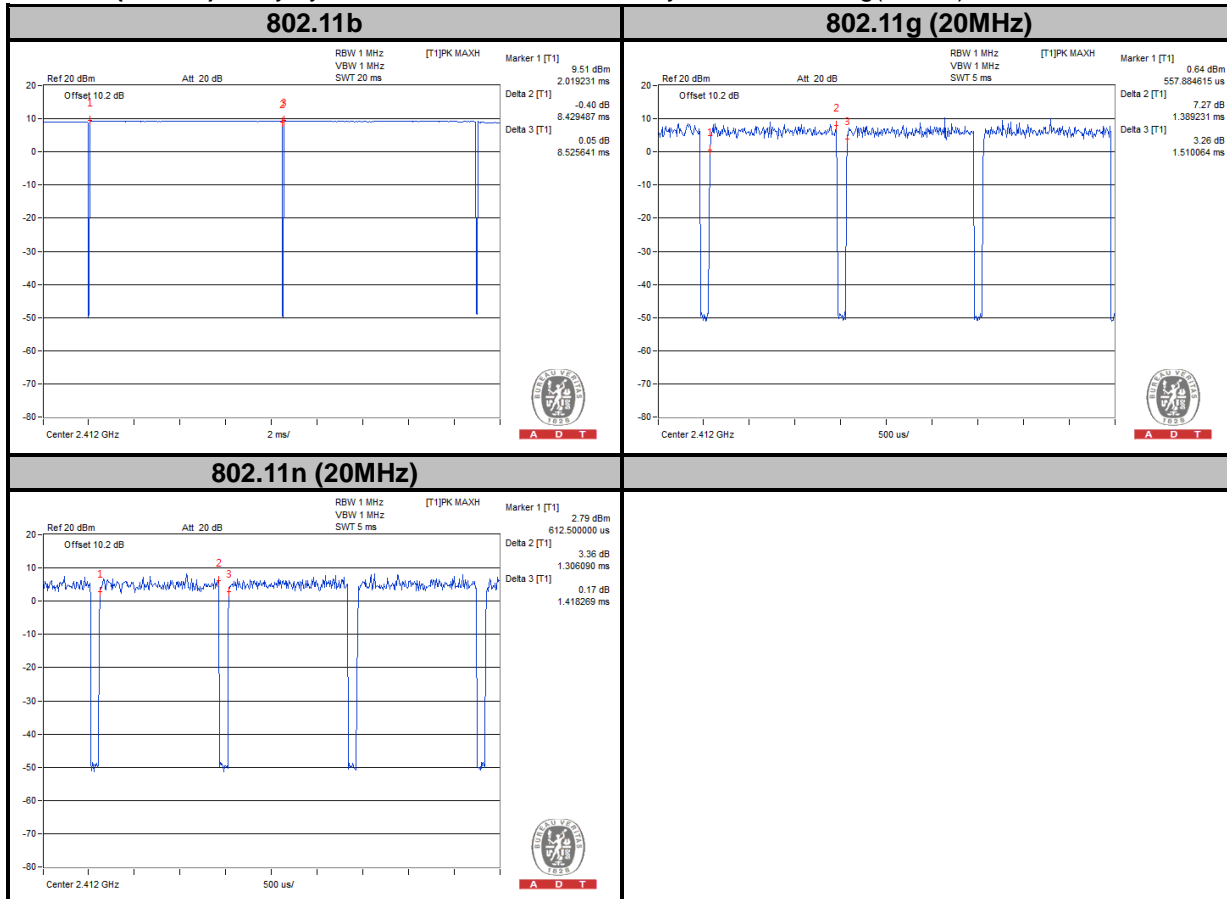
| 802.11b | 802.11g (20MHz) |
|---|---|
| RBW 1 MHz [T1]PK MAXH VBW 1 MHz SWT 20 ms Ref 20 dBm Att 20 dB Offset 10.2 dB Marker 1 [T1] 9.51 dBm 2.019231 ms Delta 2 [T1] -0.40 dB 8.429487 ms Delta 3 [T1] 0.05 dB 8.525641 ms 20 10 0 -10 -20 -30 -40 -50 -60 -70 -80 1 3 Center 2.412 GHz 2 ms/ BUREAU VERITAS 1828 A D T | RBW 1 MHz [T1]PK MAXH VBW 1 MHz SWT 5 ms Ref 20 dBm Att 20 dB Offset 10.2 dB Marker 1 [T1] 0.64 dBm 557.884615 us Delta 2 [T1] 7.27 dB 1.389231 ms Delta 3 [T1] 3.26 dB 1.510064 ms 20 10 0 -10 -20 -30 -40 -50 -60 -70 -80 1 2 3 Center 2.412 GHz 500 us/ BUREAU VERITAS 1828 A D T |
| 802.11n (20MHz) | |
| RBW 1 MHz [T1]PK MAXH VBW 1 MHz SWT 5 ms Ref 20 dBm Att 20 dB Offset 10.2 dB Marker 1 [T1] 2.79 dBm 612.500000 us Delta 2 [T1] 3.36 dB 1.306090 ms Delta 3 [T1] 0.17 dB 1.418269 ms 20 10 0 -10 -20 -30 -40 -50 -60 -70 -80 1 2 3 Center 2.412 GHz 500 us/ BUREAU VERITAS 1828 A D T | |